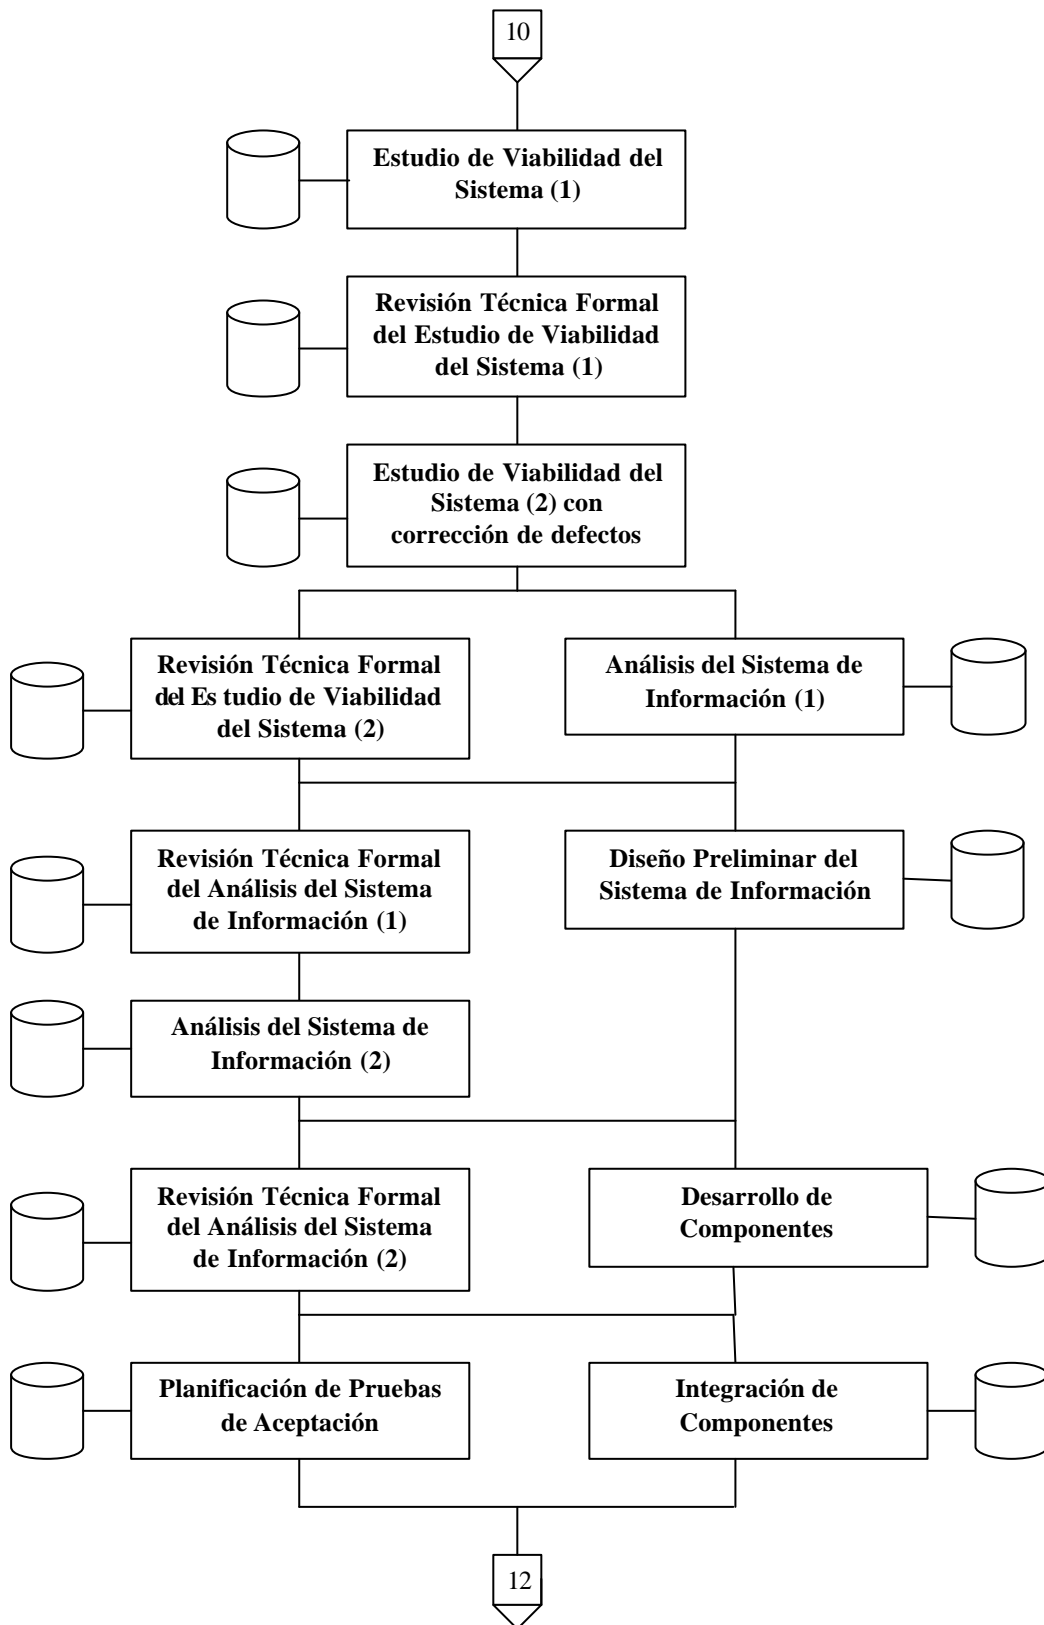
10

Estudio de Viabilidad del Sistema (1)

Revisión Técnica Formal del Estudio de Viabilidad del Sistema (1)

Estudio de Viabilidad del Sistema (2) con corrección de defectos

Revisión Técnica Formal del Es tudio de Viabilidad del Sistema (2)

Análisis del Sistema de Información (1)

Revisión Técnica Formal del Análisis del Sistema de Información (1)

Diseño Preliminar del Sistema de Información

Análisis del Sistema de Información (2)

Revisión Técnica Formal del Análisis del Sistema de Información (2)

Desarrollo de Componentes

Planificación de Pruebas de Aceptación

Integración de Componentes

12